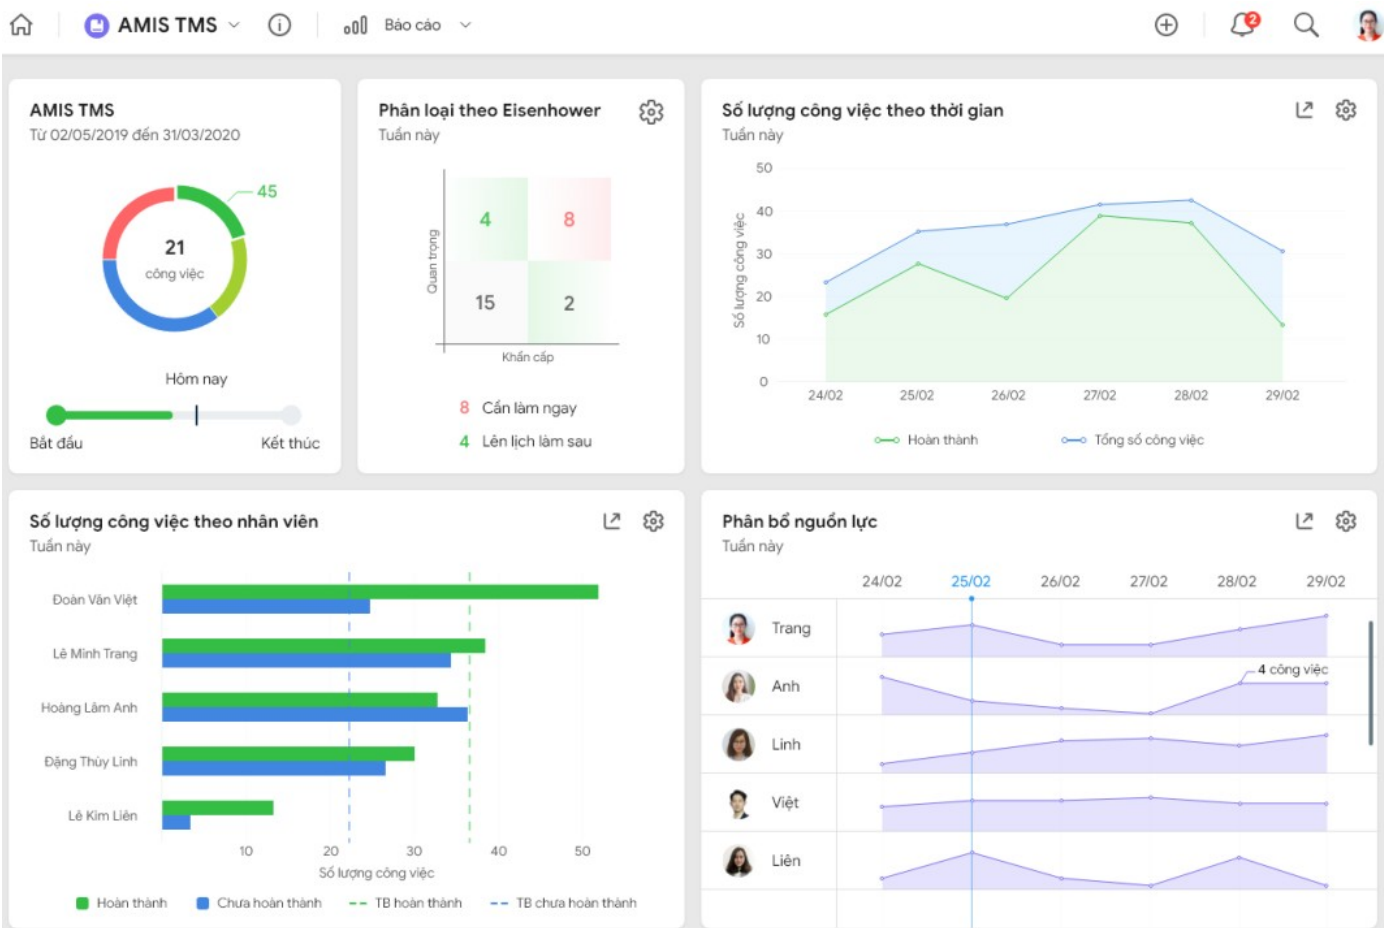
AMIS TMS Báo cáo 2

AMIS TMS
Từ 02/05/2019 đến 31/03/2020
45
21
công việc
Hôm nay
Bắt đầu
Kết thúc

Phân loại theo Eisenhower
Tuần này
Quan trọng
4
8
15
2
Khẩn cấp
8 Cần làm ngay
4 Lên lịch làm sau

Số lượng công việc theo thời gian
Tuần này
Số lượng công việc
50
40
30
20
10
0
24/02
25/02
26/02
27/02
28/02
29/02
Hoàn thành
Tổng số công việc

Số lượng công việc theo nhân viên
Tuần này
Đoàn Văn Việt
Lê Minh Trang
Hoàng Lâm Anh
Đặng Thùy Linh
Lê Kim Liên
10
20
30
40
50
Số lượng công việc
Hoàn thành
Chưa hoàn thành
TB hoàn thành
TB chưa hoàn thành

Phân bổ nguồn lực
Tuần này
24/02
25/02
26/02
27/02
28/02
29/02
Trang
Anh
4 công việc
Linh
Việt
Liên